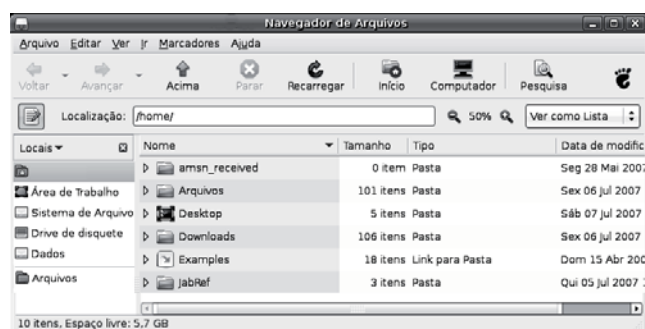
Navegador de Arquivos

Arquivo Editar Ver Ir Marcadores Ajuda

Voltar Avançar Acima Parar Recarregar Início Computador Pesquisa

Localização: /home/ 50% Ver como Lista

Locais

Área de Trabalho
Sistema de Arquivo
Drive de disquete
Dados
Arquivos

| Nome | Tamanho | Tipo | Data de modific |
|---|---|---|---|
| amsn_received | 0 item | Pasta | Seg 28 Mai 2007 |
| Arquivos | 101 itens | Pasta | Sex 06 Jul 2007 |
| Desktop | 5 itens | Pasta | Sáb 07 Jul 2007 |
| Downloads | 106 itens | Pasta | Sex 06 Jul 2007 |
| Examples | 18 itens | Link para Pasta | Dom 15 Abr 200 |
| JabRef | 3 itens | Pasta | Qui 05 Jul 2007 |

10 itens, Espaço livre: 5,7 GB